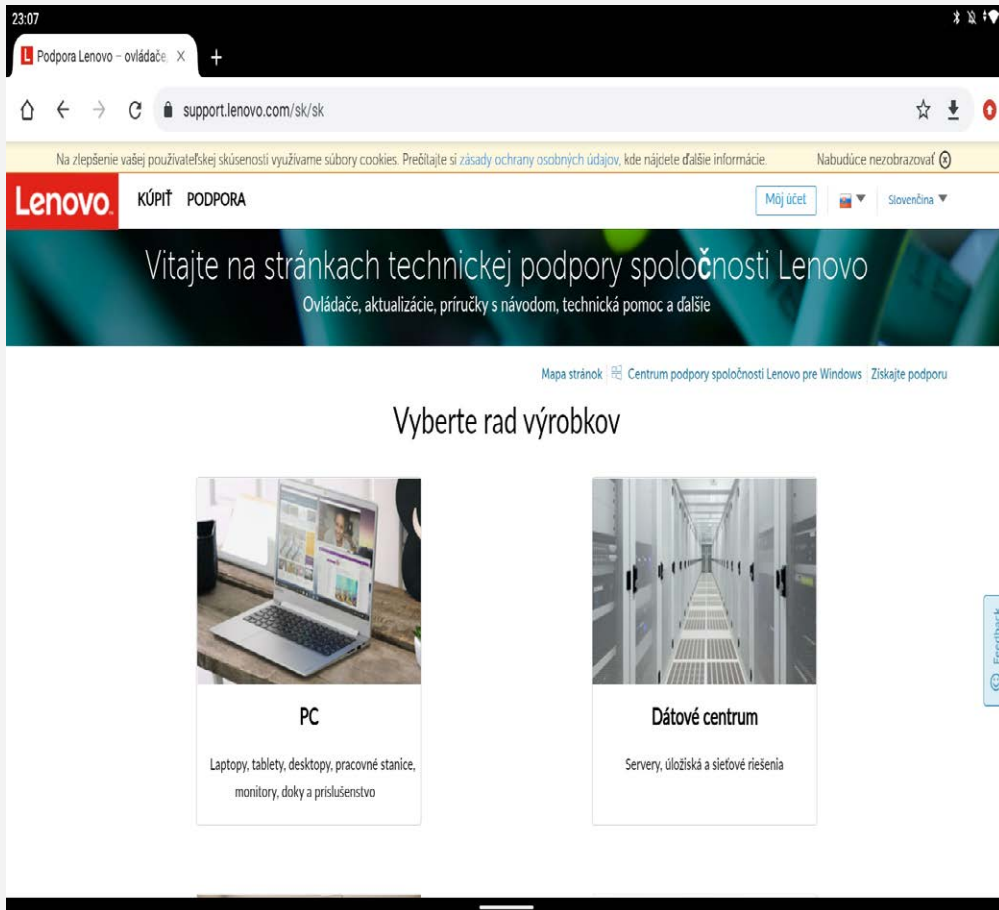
23:07

Podpora Lenovo – ovládače ×

+

support.lenovo.com/sk/sk

Na zlepšenie vašej používateľskej skúsenosti využívame súbory cookies. Prečítajte si zásady ochrany osobných údajov, kde nájdete ďalšie informácie.

Nabudúce nezobrazovať

Lenovo

KÚPIŤ

PODPORA

Môj účet

Slovenčina

Vitajte na stránkach technickej podpory spoločnosti Lenovo

Ovládače, aktualizácie, príručky s návodom, technická pomoc a ďalšie

Mapa stránok | Centrum podpory spoločnosti Lenovo pre Windows | Získajte podporu

Vyberte rad výrobkov

PC

Laptopy, tablety, desktopy, pracovné stanice, monitory, doky a príslušenstvo

Dátové centrum

Servery, úložiská a sieťové riešenia

Feedback